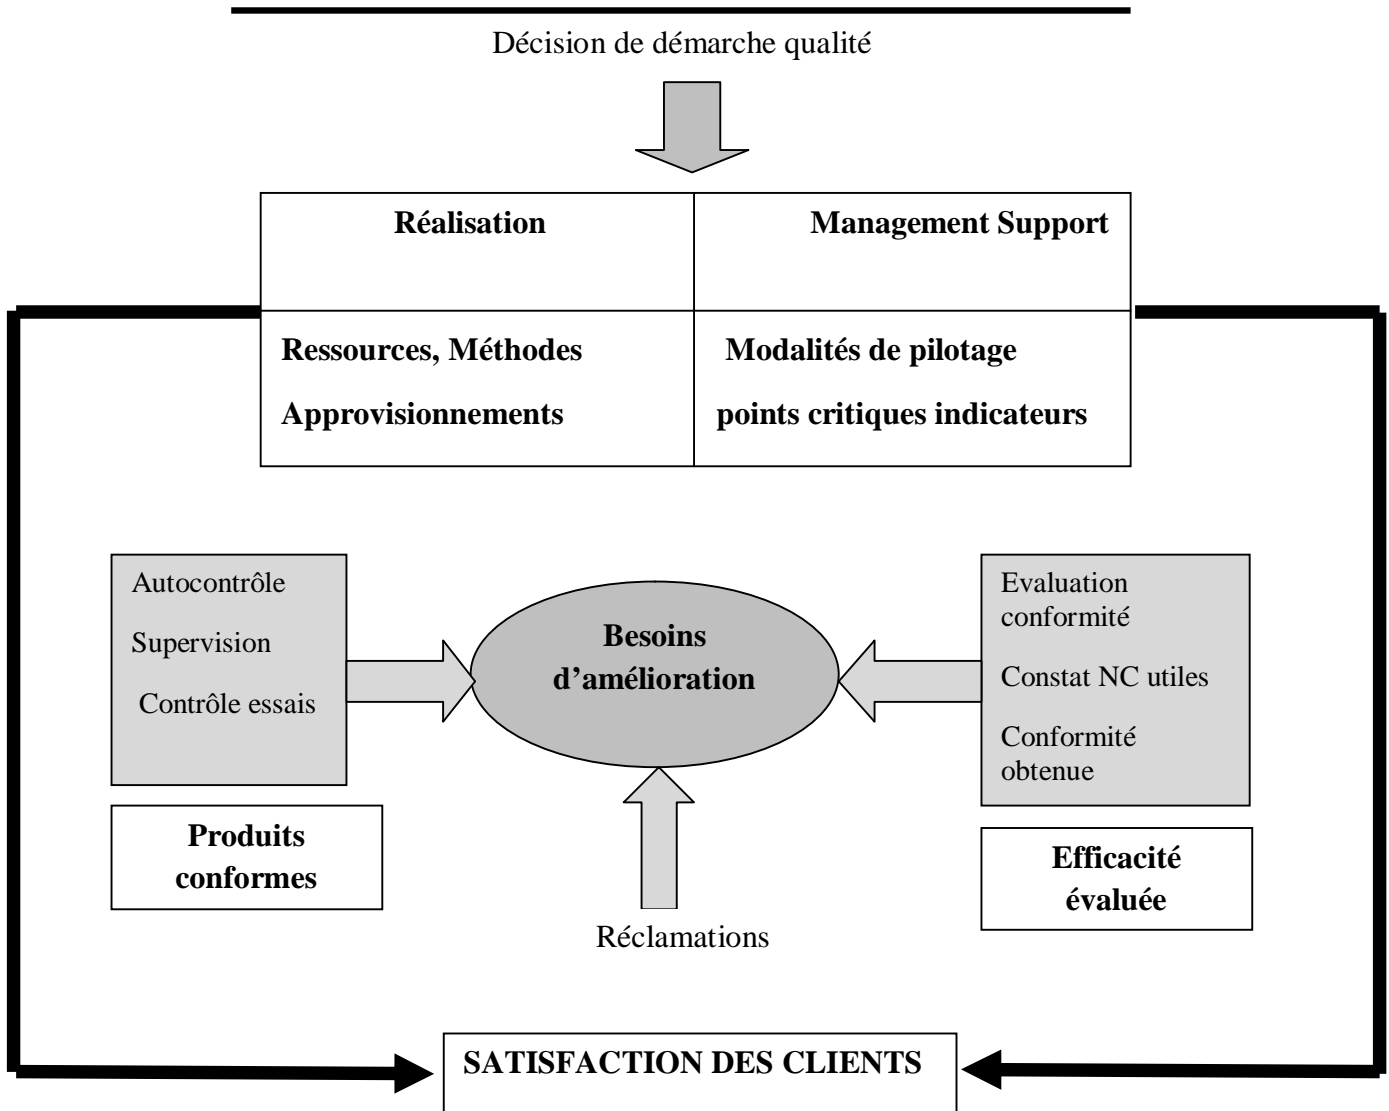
Décision de démarche qualité

| Réalisation | Management Support |
|---|---|
| Ressources, Méthodes<br>Approvisionnements | Modalités de pilotage<br>points critiques indicateurs |

Autocontrôle
Supervision
Contrôle essais

Produits conformes

Besoins d'amélioration

Evaluation conformité
Constat NC utiles
Conformité obtenue

Efficacité évaluée

Réclamations

SATISFACTION DES CLIENTS